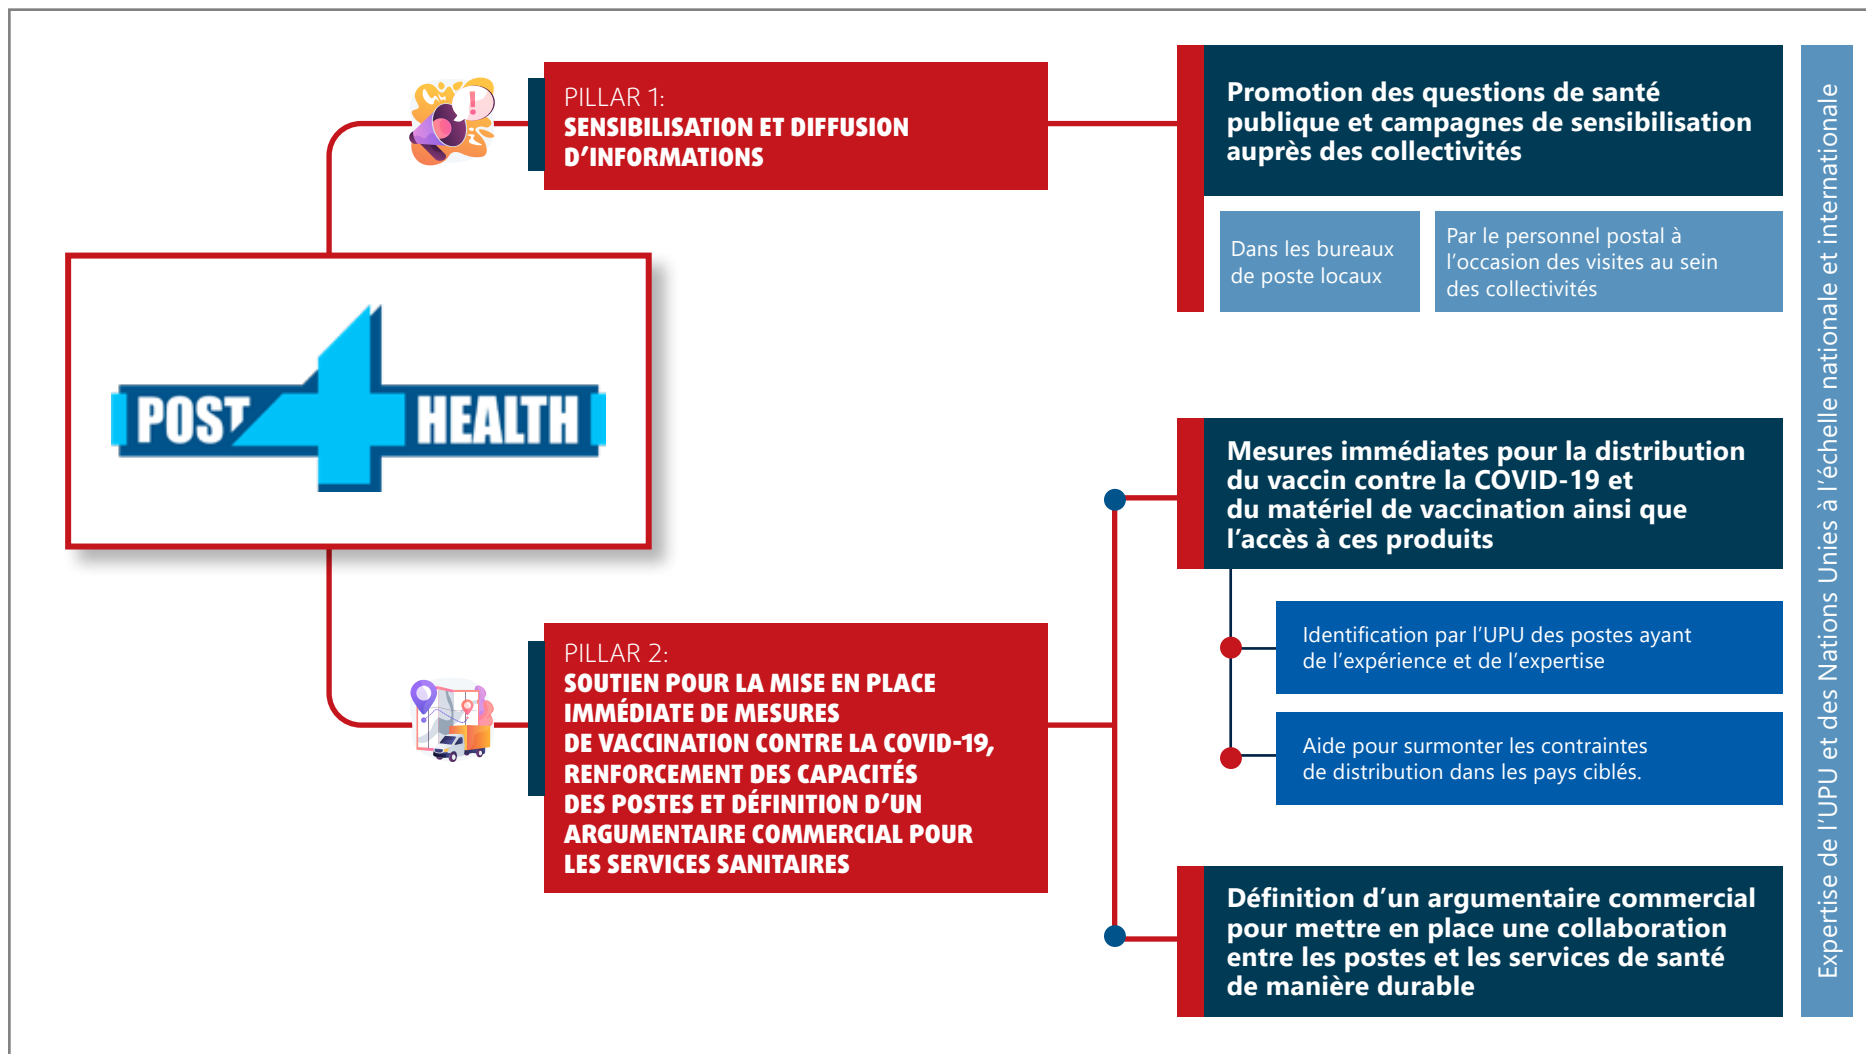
PILLAR 1:
SENSIBILISATION ET DIFFUSION D'INFORMATIONS

Promotion des questions de santé publique et campagnes de sensibilisation auprès des collectivités

Dans les bureaux de poste locaux

Par le personnel postal à l'occasion des visites au sein des collectivités

POST HEALTH

Mesures immédiates pour la distribution du vaccin contre la COVID-19 et du matériel de vaccination ainsi que l'accès à ces produits

Identification par l'UPU des postes ayant de l'expérience et de l'expertise

Aide pour surmonter les contraintes de distribution dans les pays ciblés.

PILLAR 2:
SOUTIEN POUR LA MISE EN PLACE IMMÉDIATE DE MESURES DE VACCINATION CONTRE LA COVID-19, RENFORCEMENT DES CAPACITÉS DES POSTES ET DÉFINITION D'UN ARGUMENTAIRE COMMERCIAL POUR LES SERVICES SANITAIRES

Définition d'un argumentaire commercial pour mettre en place une collaboration entre les postes et les services de santé de manière durable

Expertise de l'UPU et des Nations Unies à l'échelle nationale et internationale